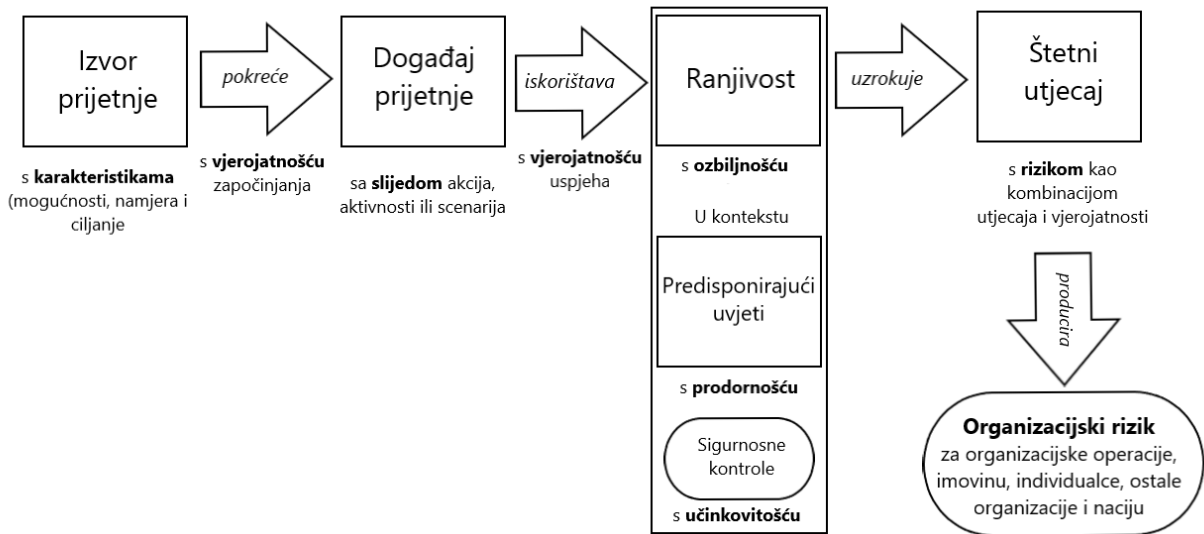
Izvor prijetnje

pokreće

Događaj prijetnje

iskorištava

Ranjivost

uzrokuje

Štetni utjecaj

s **karakteristikama** (mogućnosti, namjera i ciljanje

s **vjerojatnošću** započinjanja

sa **slijedom** akcija, aktivnosti ili scenarija

s **vjerojatnošću** uspjeha

s **ozbiljnošću**

U kontekstu

Predisponirajući uvjeti

s **prodornošću**

Sigurnosne kontrole

s **učinkovitošću**

s **rizikom** kao kombinacijom utjecaja i vjerojatnosti

producira

**Organizacijski rizik**
za organizacijske operacije, imovinu, individualce, ostale organizacije i naciju